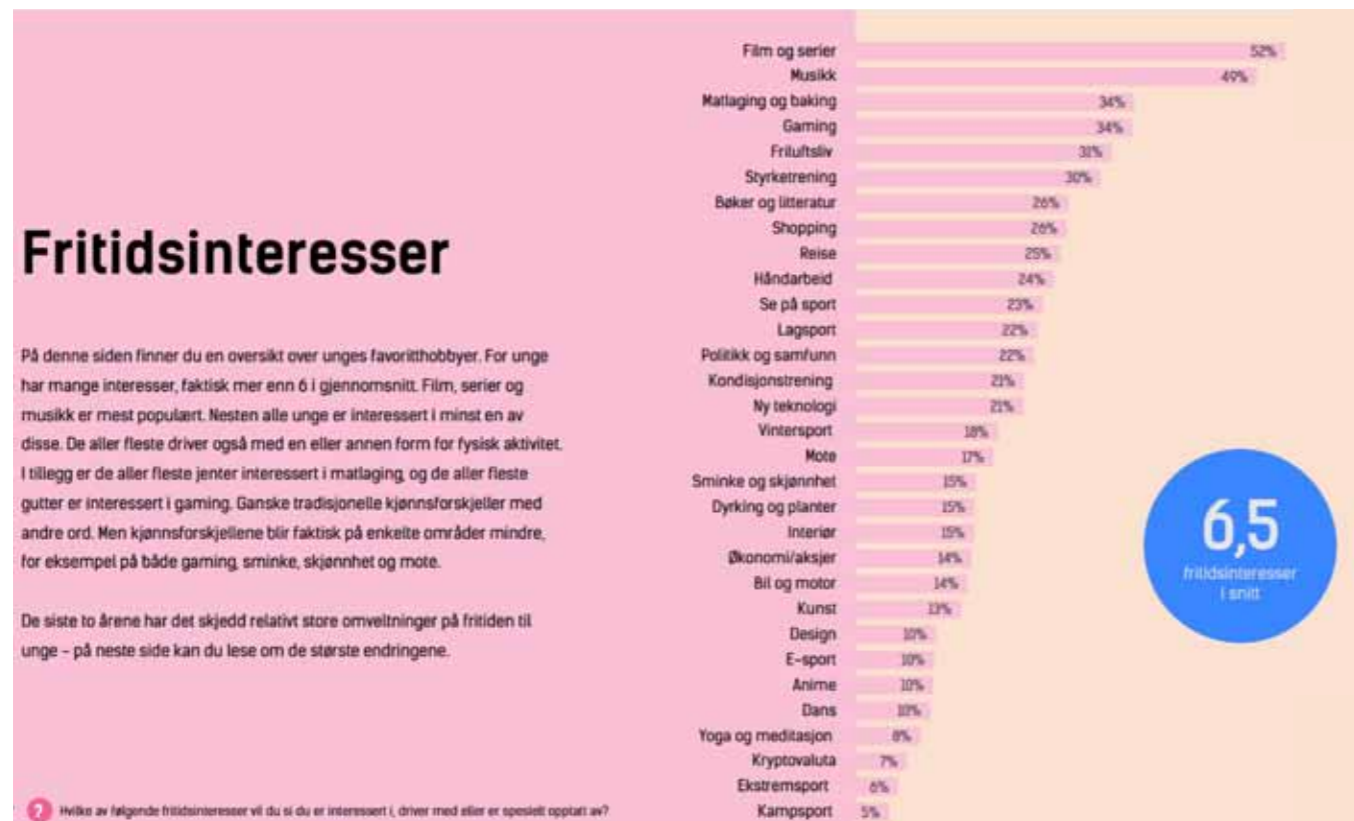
Fritidsinteresser

På denne siden finner du en oversikt over unges favoritthobbyer. For unge har mange interesser, faktisk mer enn 6 i gjennomsnitt. Film, serier og musikk er mest populært. Nesten alle unge er interessert i minst en av disse. De aller fleste driver også med en eller annen form for fysisk aktivitet. I tillegg er de aller fleste jenter interessert i matlaging, og de aller fleste gutter er interessert i gaming. Ganske tradisjonelle kjønnsforskjeller med andre ord. Men kjønnsforskjellene blir faktisk på enkelte områder mindre, for eksempel på både gaming, sminke, skjønnhet og mote.

De siste to årene har det skjedd relativt store omveltninger på fritiden til unge – på neste side kan du lese om de største endringene.

| | |
|---|---|
| Film og serier | 52% |
| Musikk | 49% |
| Matlaging og baking | 34% |
| Gaming | 34% |
| Friluftsliv | 31% |
| Styrketrening | 30% |
| Bøker og litteratur | 26% |
| Shopping | 26% |
| Reise | 25% |
| Håndarbeid | 24% |
| Se på sport | 23% |
| Lagsport | 22% |
| Politikk og samfunn | 22% |
| Kondisjonstrening | 21% |
| Ny teknologi | 21% |
| Vintersport | 18% |
| Mote | 17% |
| Sminke og skjønnhet | 15% |
| Dyrking og planter | 15% |
| Interiør | 15% |
| Økonomi/aksjer | 14% |
| Bil og motor | 14% |
| Kunst | 13% |
| Design | 10% |
| E-sport | 10% |
| Anime | 10% |
| Dans | 10% |
| Yoga og meditasjon | 8% |
| Kryptovaluta | 7% |
| Ekstremsport | 6% |
| Kampsport | 5% |

6,5 fritidsinteresser i snitt

2 Hvilke av følgende fritidsinteresser vil du si du er interessert i, driver med eller er spesielt opptatt av?